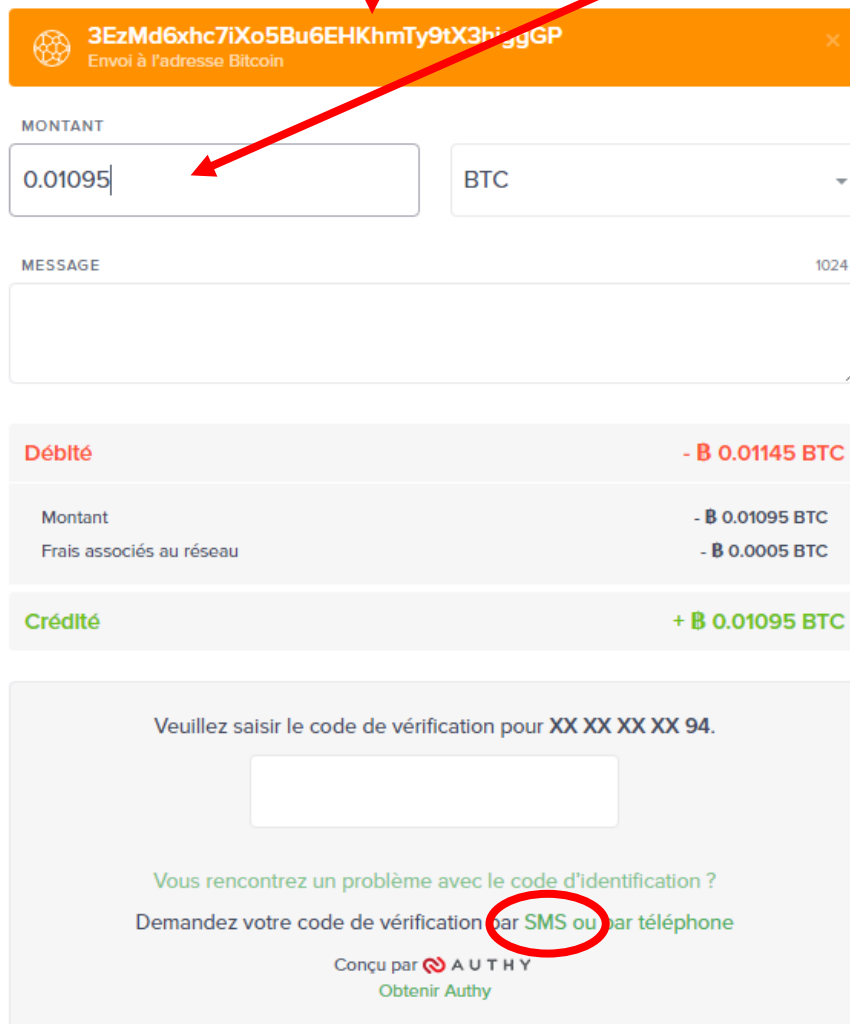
3EzMd6xhc7iXo5Bu6EHKhmTy9tX3higgGP
Envoi à l'adresse Bitcoin

×

MONTANT

0.01095

BTC

MESSAGE

1024

Débité

- Ƀ 0.01145 BTC

Montant

- Ƀ 0.01095 BTC

Frais associés au réseau

- Ƀ 0.0005 BTC

Crédité

+ Ƀ 0.01095 BTC

Veuillez saisir le code de vérification pour XX XX XX XX 94.

Vous rencontrez un problème avec le code d'identification ?

Demandez votre code de vérification par SMS ou par téléphone

Conçu par AUTHY

Obtenir Authy